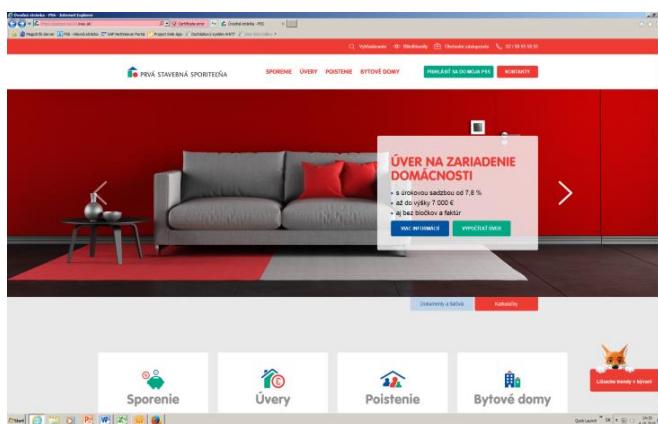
Úvodná stránka - PSS - Internet Explorer

Certificate error

Úvodná stránka - PSS

Vyhľadávanie Pobočky Obchodní zástupcovia 02 / 58 55 55 55

PRVÁ STAVEBNÁ SPORITEĽŇA

SPORENIE ÚVERY POISTENIE BYTOVÉ DOMY

PRIHLÁSIŤ SA DO MOJA PSS KONTAKTY

ÚVER NA ZARIADENIE DOMÁCNOSTI

• s úrokovou sadzbou od 7,8 %
• až do výšky 7 000 €
• aj bez bločkov a faktúr

VIAC INFORMÁCIÍ VYPOČÍTAŤ ÚVER

Dokumenty a tlačivá Kalkulačky

Sporenie

Úvery

Poistenie

Bytové domy

Líška trendy v bývaní

Start

Quick Launch SK